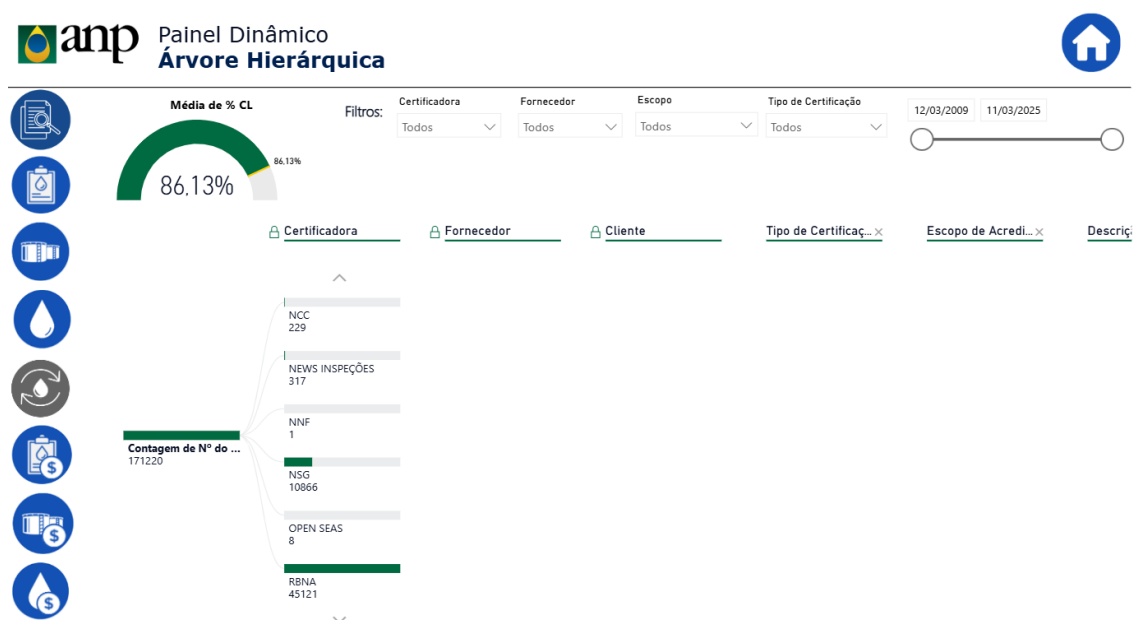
anp

Painel Dinâmico
Árvore Hierárquica

Média de % CL

86.13%

86.13%

Filtros:

Certificadora
Todos

Fornecedor
Todos

Escopo
Todos

Tipo de Certificação
Todos

12/03/2009

11/03/2025

Certificadora

Fornecedor

Cliente

Tipo de Certificaç...

Escopo de Acredi...

Descriç

Contagem de Nº do ...
171220

NCC
229

NEWS INSPEÇÕES
317

NNF
1

NSG
10866

OPEN SEAS
8

RBNA
45121